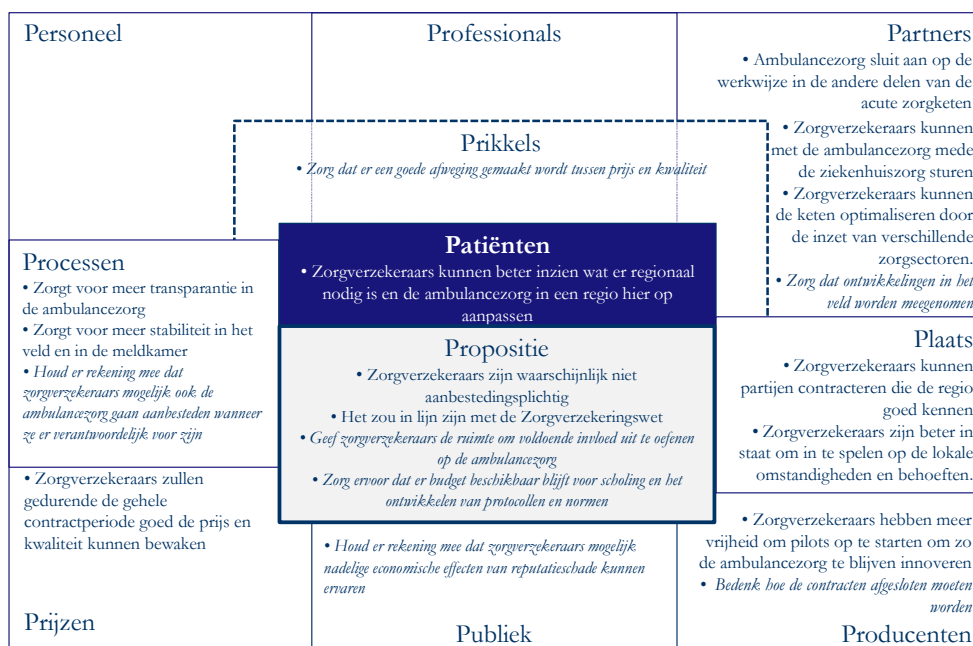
Personeel

Professionals

Partners

• Ambulancezorg sluit aan op de werkwijze in de andere delen van de acute zorgketen

• Zorgverzekeraars kunnen met de ambulancezorg mede de ziekenhuiszorg sturen

• Zorgverzekeraars kunnen de keten optimaliseren door de inzet van verschillende zorgsectoren.

• *Zorg dat ontwikkelingen in het veld worden meegenomen*

Prikkels

• *Zorg dat er een goede afweging gemaakt wordt tussen prijs en kwaliteit*

Processen

• Zorgt voor meer transparantie in de ambulancezorg

• Zorgt voor meer stabiliteit in het veld en in de meldkamer

• *Houd er rekening mee dat zorgverzekeraars mogelijk ook de ambulancezorg gaan aanbesteden wanneer ze er verantwoordelijk voor zijn*

Patiënten

• Zorgverzekeraars kunnen beter inzien wat er regionaal nodig is en de ambulancezorg in een regio hier op aanpassen

Propositie

• Zorgverzekeraars zijn waarschijnlijk niet aanbestedingsplichtig

• Het zou in lijn zijn met de Zorgverzekeringswet

• *Geef zorgverzekeraars de ruimte om voldoende invloed uit te oefenen op de ambulancezorg*

• *Zorg ervoor dat er budget beschikbaar blijft voor scholing en het ontwikkelen van protocollen en normen*

Plaats

• Zorgverzekeraars kunnen partijen contracteren die de regio goed kennen

• Zorgverzekeraars zijn beter in staat om in te spelen op de lokale omstandigheden en behoeften.

• Zorgverzekeraars zullen gedurende de gehele contractperiode goed de prijs en kwaliteit kunnen bewaken

• *Houd er rekening mee dat zorgverzekeraars mogelijk nadelige economische effecten van reputatieschade kunnen ervaren*

• Zorgverzekeraars hebben meer vrijheid om pilots op te starten om zo de ambulancezorg te blijven innoveren

• *Bedenk hoe de contracten afgesloten moeten worden*

Prijzen

Publiek

Producenten